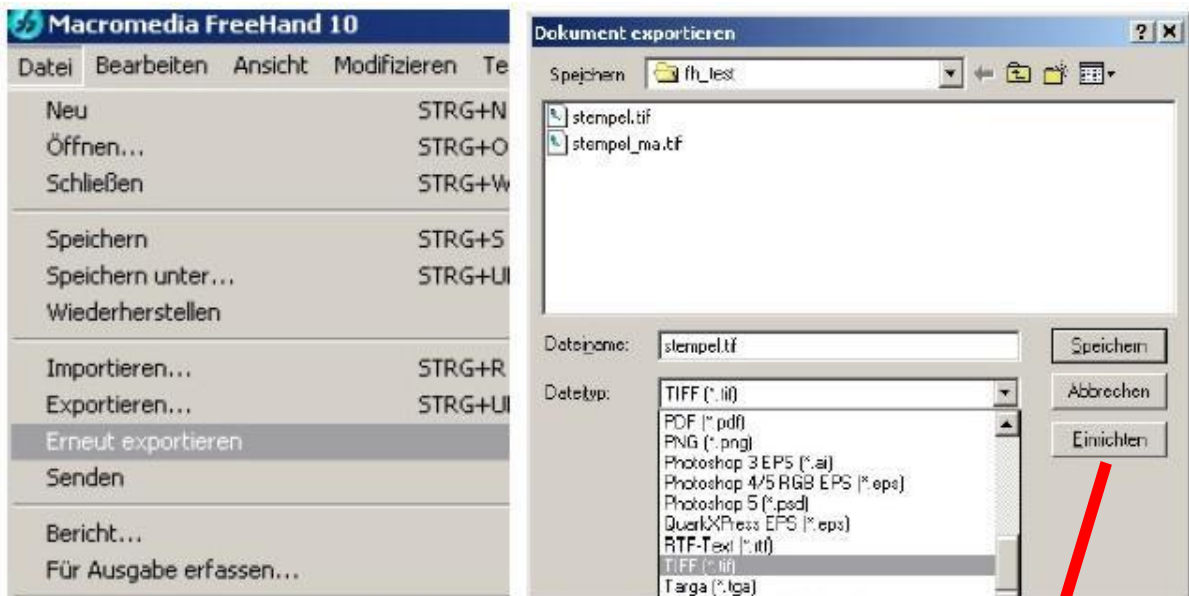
Macromedia FreeHand 10

Datei Bearbeiten Ansicht Modifizieren Te

Neu STRG+N
Öffnen... STRG+O
Schließen STRG+W
Speichern STRG+S
Speichern unter... STRG+U
Wiederherstellen
Importieren... STRG+R
Exportieren... STRG+U
Erneut exportieren
Senden
Bericht...
Für Ausgabe erfassen...

Dokument exportieren

? X

Speichern fh_test

stempel.tif
stempel_ma.tif

Dateiname: stempel.tif
Dateityp: TIFF (*.tif)

Speichern
Abbrechen
Einrichten

PDF (*.pdf)
PNG (*.png)
Photoshop 3 EPS (*.ai)
Photoshop 4/5 RGB EPS (*.eps)
Photoshop 5 (*.psd)
QuarkXPress EPS (*.eps)
RTF-Text (*.rtf)
TIFF (*.tif)
Targa (*.tga)